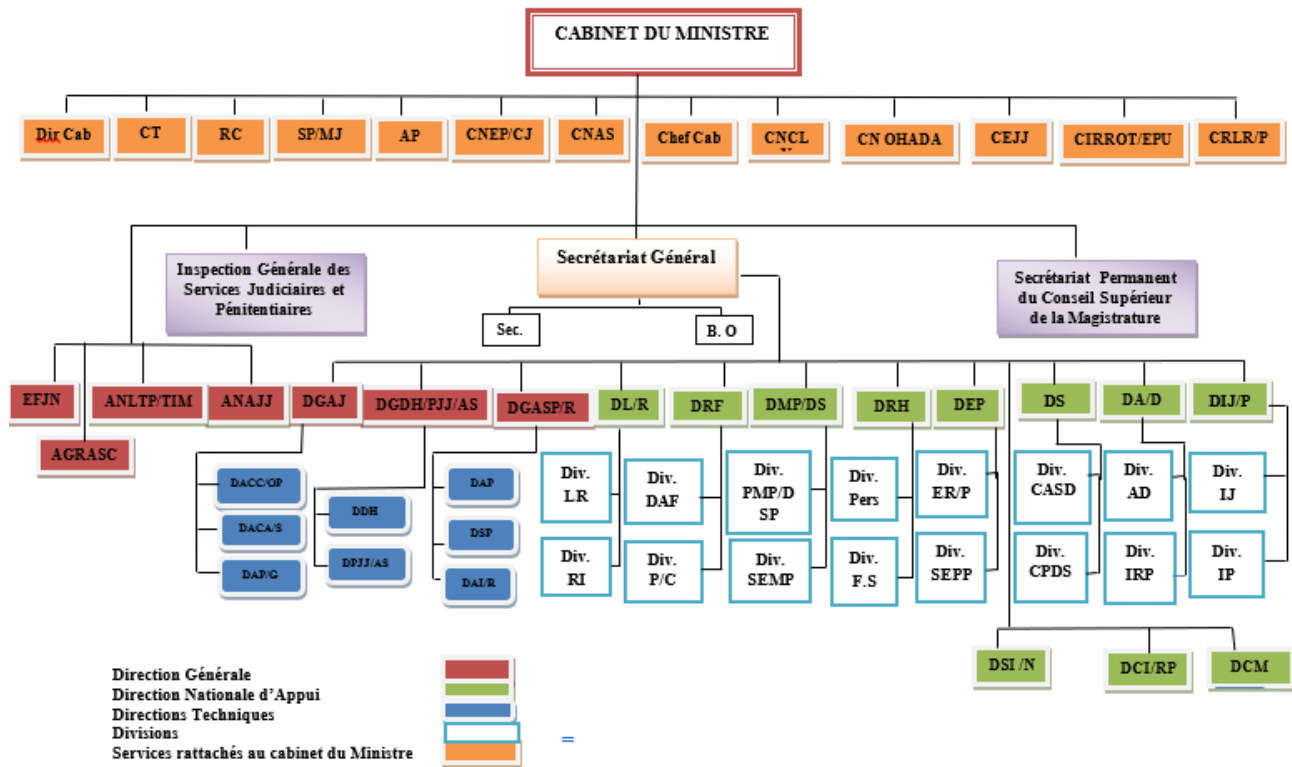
CABINET DU MINISTRE

Dir Cab
CT
RC
SP/MJ
AP
CNEP/CJ
CNAS
Chef Cab
CNCL
CN OHADA
CEJJ
CIRROT/EPU
CRLR/P

Inspection Générale des Services Judiciaires et Pénitentiaires

Secrétariat Général

Secrétariat Permanent du Conseil Supérieur de la Magistrature

Sec.
B. O

EFJN
AGRASC
ANLTP/TIM
ANAJJ
DGAJ
DGDH/PJJ/AS
DGASP/R
DL/R
DRF
DMP/DS
DRH
DEP
DS
DA/D
DIJ/P

DACC/OP
DACA/S
DAP/G
DDH
DPJJ/AS
DAP
DSP
DAI/R

Div. LR
Div. RI
Div. DAF
Div. P/C
Div. PMP/D SP
Div. SEMP
Div. Pers
Div. F.S
Div. ER/P
Div. SEPP
Div. CASD
Div. CPDS
Div. AD
Div. IRP
Div. IJ
Div. IP

DSI /N
DCI/RP
DCM

Direction Générale
Direction Nationale d'Appui
Directions Techniques
Divisions
Services rattachés au cabinet du Ministre
=